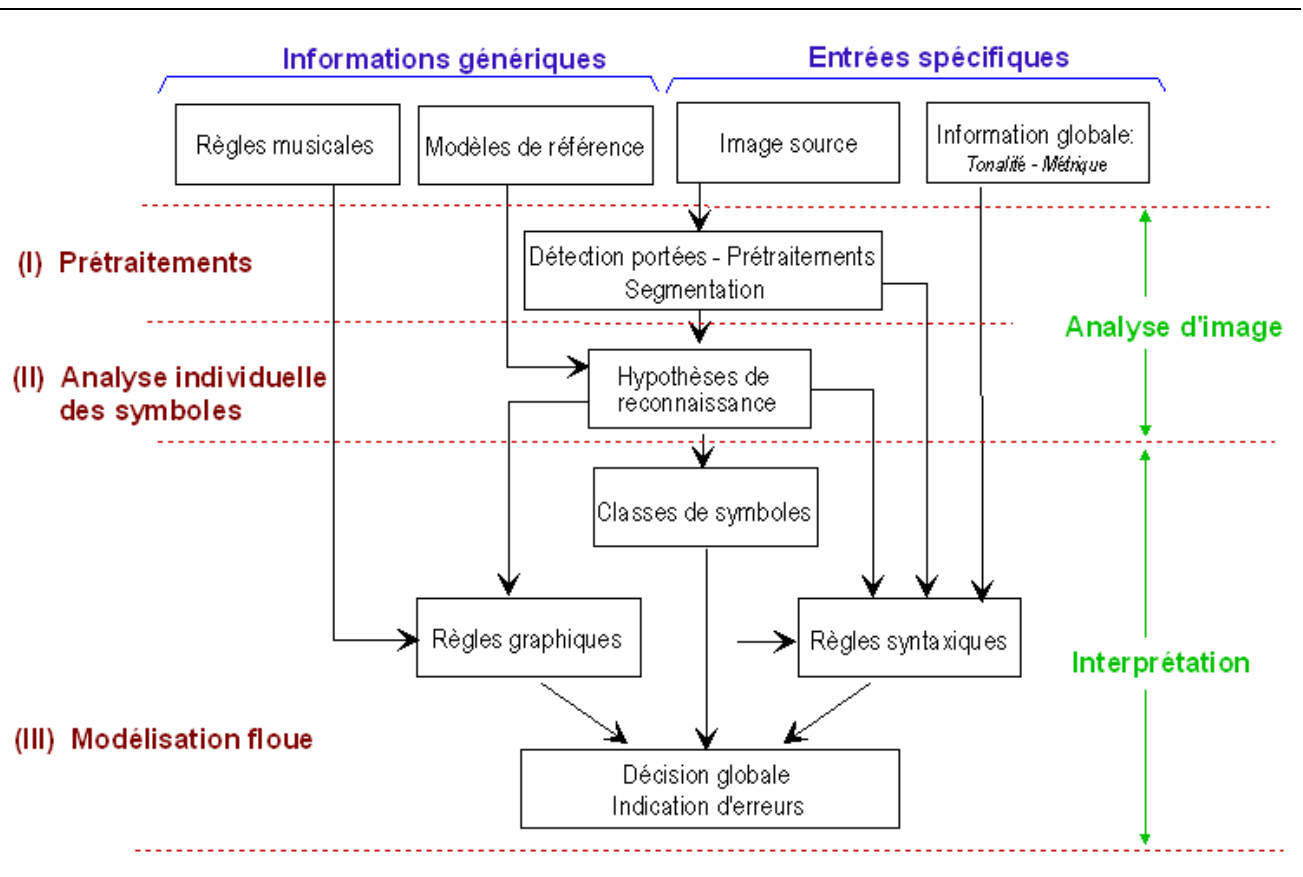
Informations génériques

Entrées spécifiques

Règles musicales

Modèles de référence

Image source

Information globale: Tonalité - Métrique

(I) Prétraitements

Détection portées - Prétraitements Segmentation

Analyse d'image

(II) Analyse individuelle des symboles

Hypothèses de reconnaissance

Classes de symboles

Règles graphiques

Règles syntaxiques

Interprétation

(III) Modélisation floue

Décision globale Indication d'erreurs